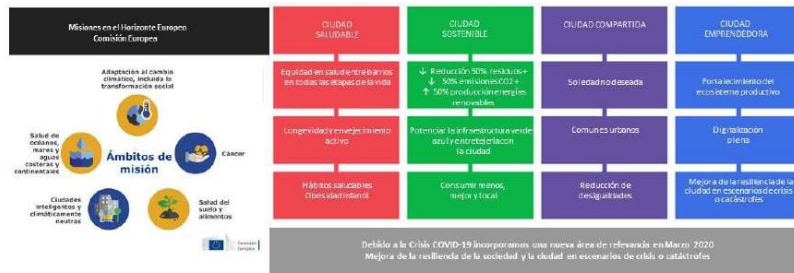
Misiones en el Horizonte Europeo
Comisión Europea

Adaptación al cambio climático, incluida la transformación social

Salud de océanos, mares y aguas costeras y continentales

Ámbitos de misión

Cáncer

Ciudades inteligentes y climáticamente neutras

Salud del suelo y alimentos

Comisión Europea

CIUDAD SALUDABLE

Equidad en salud entre barrios en todas las etapas de la vida

Longevidad y envejecimiento activo

Hábitos saludables Obesidad infantil

CIUDAD SOSTENIBLE

↓ Reducción 50% residuos + ↓ 50% emisiones CO2 + ↑ 50% producción energías renovables

Potenciar la infraestructura verde azul y entretejerla con la ciudad

Consumir menos, mejor y local

CIUDAD COMPARTIDA

Soledad no deseada

Comunes urbanos

Reducción de desigualdades

CIUDAD EMPRENDEDORA

Fortalecimiento del ecosistema productivo

Digitalización plena

Mejora de la resiliencia de la ciudad en escenarios de crisis o catástrofes

Debido a la Crisis COVID-19 incorporamos una nueva área de relevancia en Marzo 2020
Mejora de la resiliencia de la sociedad y la ciudad en escenarios de crisis o catástrofes